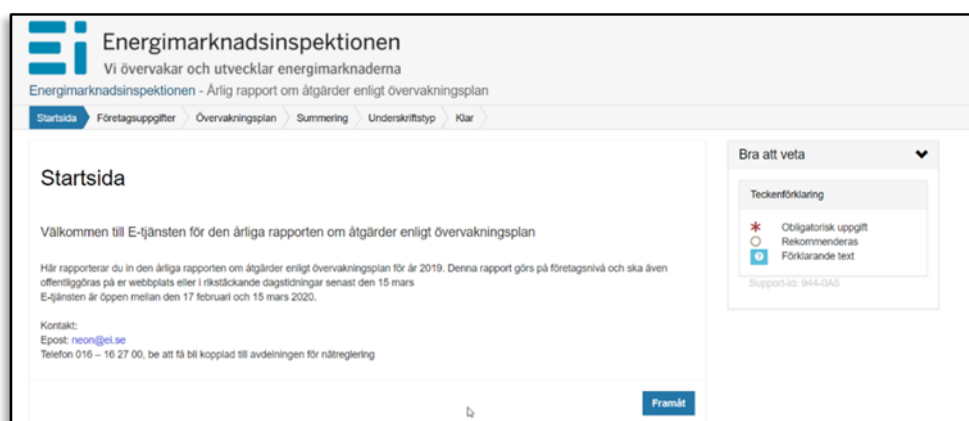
Energimarknadsinspektionen
Vi övervakar och utvecklar energimarknaderna

Energimarknadsinspektionen - Årlig rapport om åtgärder enligt övervakningsplan

Startsida Företagsuppgifter Övervakningsplan Summering Underskriftstyp Klar

Startsida

Välkommen till E-tjänsten för den årliga rapporten om åtgärder enligt övervakningsplan

Här rapporterar du in den årliga rapporten om åtgärder enligt övervakningsplan för år 2019. Denna rapport görs på företagsnivå och ska även offentliggöras på er webbplats eller i rikstäckande dagstidningar senast den 15 mars
E-tjänsten är öppen mellan den 17 februari och 15 mars 2020.

Kontakt:
Epost: neon@ei.se
Telefon 016 – 16 27 00, be att få bli kopplad till avdelningen för nätreglering

Framåt

Bra att veta

Teckenförklaring

Obligatorisk uppgift
Rekommenderas
Förklarande text

Support-Id: 944-0A5